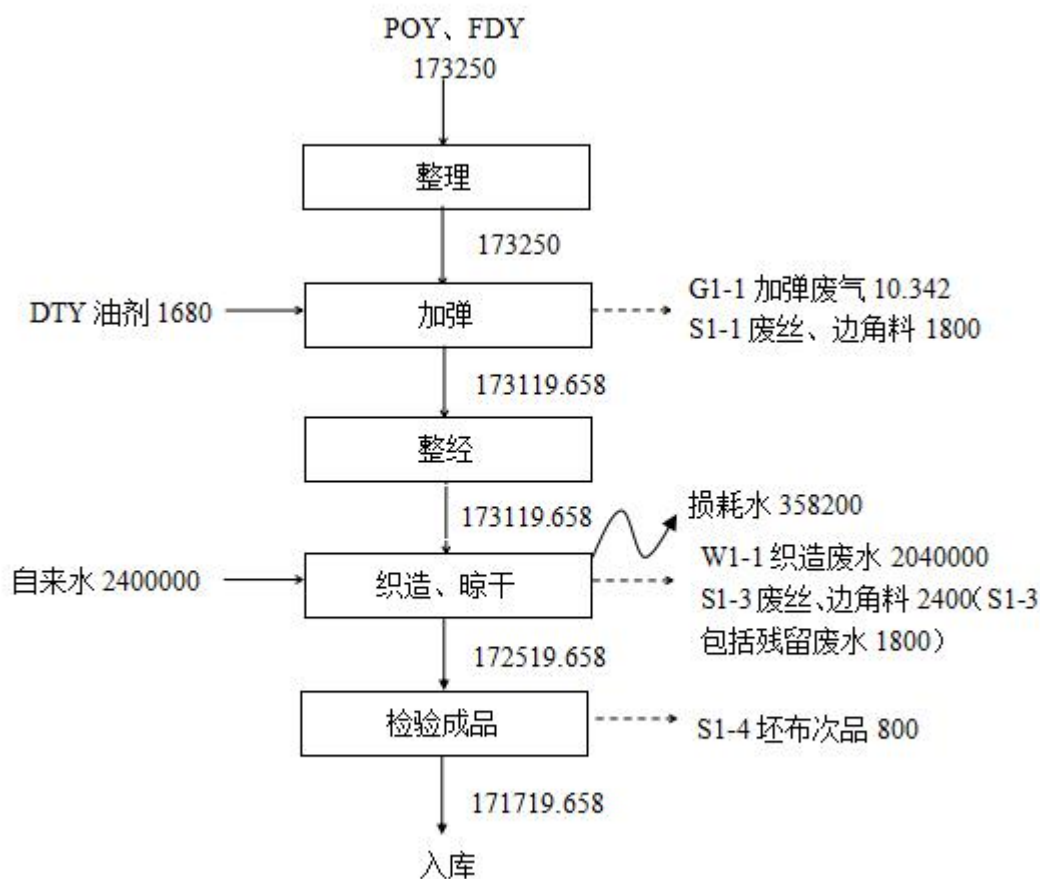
POY、FDY
173250

整理

173250

DTY 油剂 1680

加弹

G1-1 加弹废气 10.342
S1-1 废丝、边角料 1800

173119.658

整经

173119.658

损耗水 358200

自来水 2400000

织造、晾干

W1-1 织造废水 2040000
S1-3 废丝、边角料 2400（S1-3 包括残留废水 1800）

172519.658

检验成品

S1-4 坯布次品 800

171719.658

入库